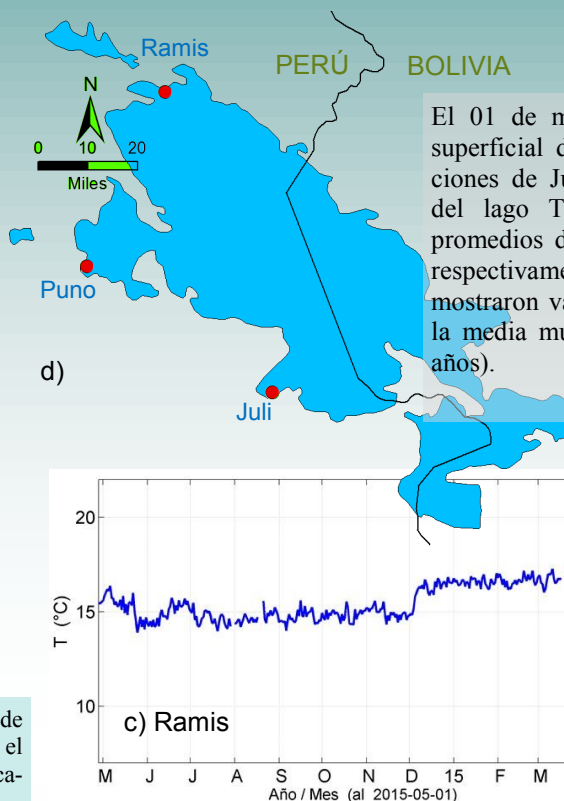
Ramis
PERÚ
BOLIVIA
N
0 10 20
Miles
Puno
d)
Juli

El 01 de m
superficial d
ciones de Ju
del lago T
promedios d
respectivame
mostraron va
la media mu
años).

20
15
10
T (°C)
c) Ramis
M J J A S O N D 15 F M
Año / Mes (al 2015-05-01)

de
el
ca-